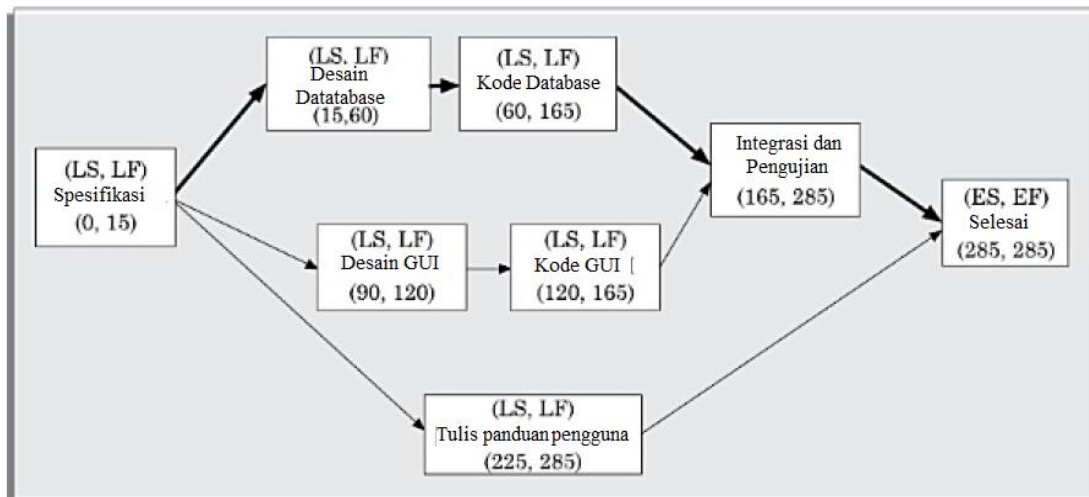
(LS, LF)
Spesifikasi
(0, 15)

(LS, LF)
Desain
Datatabase
(15,60)

(LS, LF)
Kode Database
(60, 165)

(LS, LF)
Desain GUI
(90, 120)

(LS, LF)
Kode GUI
(120, 165)

Integrasi dan
Pengujian
(165, 285)

(ES, EF)
Selesai
(285, 285)

(LS, LF)
Tulis panduan pengguna
(225, 285)